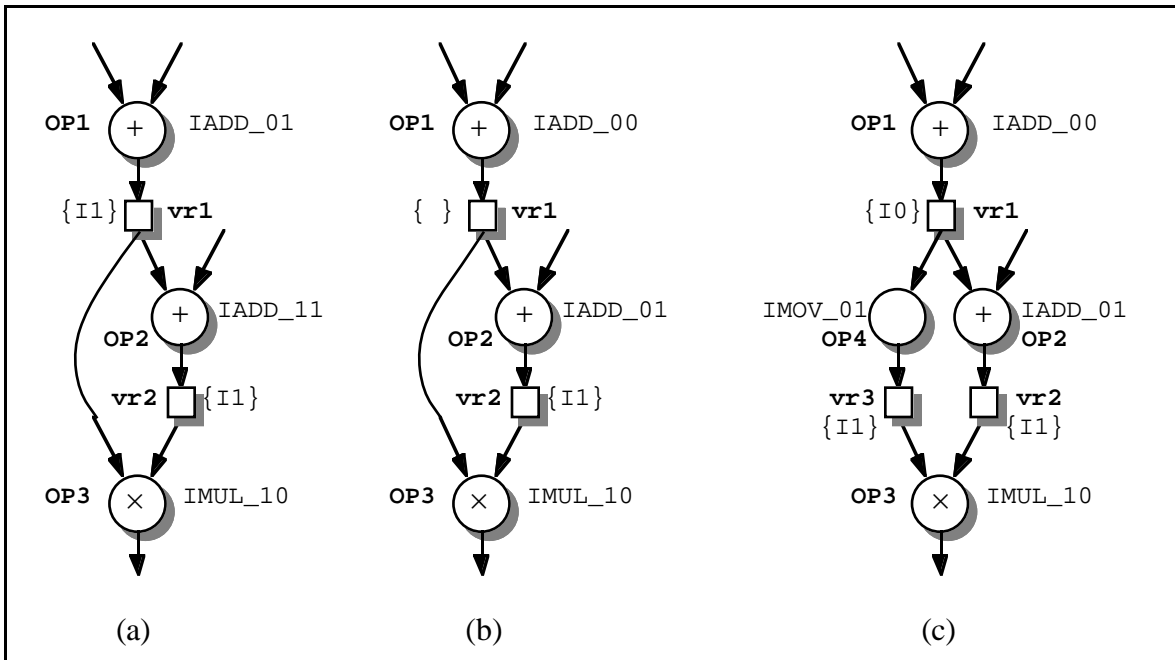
OP1 + IADD_01
{I1} vr1
+ IADD_11
OP2
vr2 {I1}
OP3 × IMUL_10
(a)

OP1 + IADD_00
{ } vr1
+ IADD_01
OP2
vr2 {I1}
OP3 × IMUL_10
(b)

OP1 + IADD_00
{I0} vr1
IMOV_01 + IADD_01
OP4 OP2
vr3 vr2
{I1} {I1}
OP3 × IMUL_10
(c)